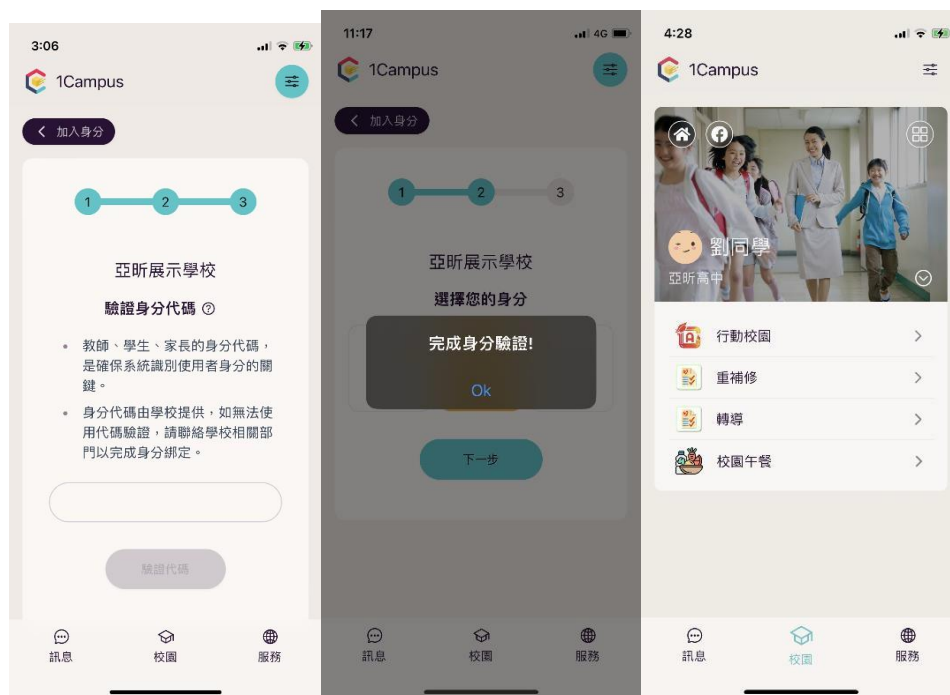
3:06

1Campus

加入身分

1 2 3

亞昕展示學校

驗證身分代碼

• 教師、學生、家長的身分代碼，是確保系統識別使用者身分的關鍵。

• 身分代碼由學校提供，如無法使用代碼驗證，請聯絡學校相關部門以完成身分綁定。

驗證代碼

訊息 校園 服務

11:17 4G

1Campus

加入身分

1 2 3

亞昕展示學校

選擇您的身分

完成身分驗證!

Ok

下一步

訊息 校園 服務

4:28

1Campus

劉同學

亞昕高中

行動校園

重補修

轉導

校園午餐

訊息 校園 服務